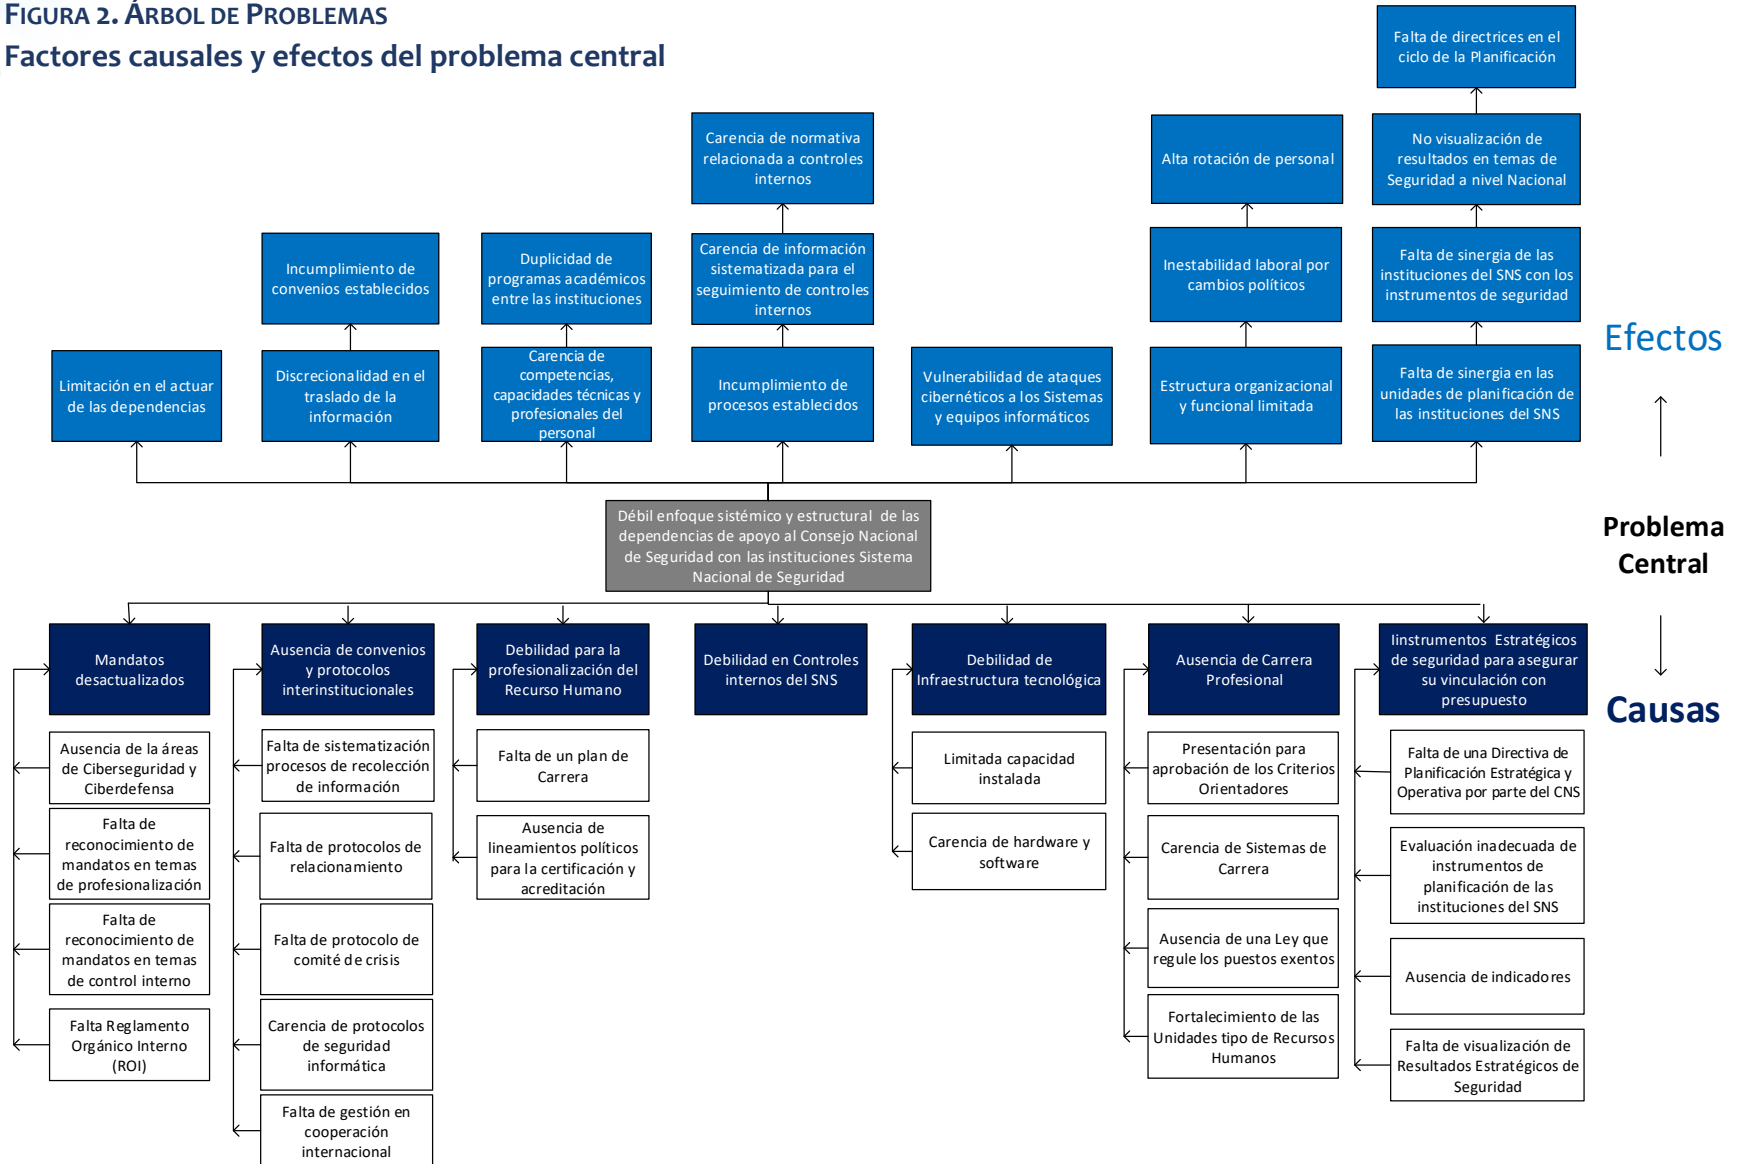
FIGURA 2. ÁRBOL DE PROBLEMAS
Factores causales y efectos del problema central

Falta de directrices en el ciclo de la Planificación

Carencia de normativa relacionada a controles internos

Alta rotación de personal

No visualización de resultados en temas de Seguridad a nivel Nacional

Incumplimiento de convenios establecidos

Duplicidad de programas académicos entre las instituciones

Carencia de información sistematizada para el seguimiento de controles internos

Inestabilidad laboral por cambios políticos

Falta de sinergia de las instituciones del SNS con los instrumentos de seguridad

Efectos

Limitación en el actuar de las dependencias

Discrecionalidad en el traslado de la información

Carencia de competencias, capacidades técnicas y profesionales del personal

Incumplimiento de procesos establecidos

Vulnerabilidad de ataques cibernéticos a los Sistemas y equipos informáticos

Estructura organizacional y funcional limitada

Falta de sinergia en las unidades de planificación de las instituciones del SNS

Débil enfoque sistémico y estructural de las dependencias de apoyo al Consejo Nacional de Seguridad con las instituciones Sistema Nacional de Seguridad

Problema Central

Mandatos desactualizados

Ausencia de convenios y protocolos interinstitucionales

Debilidad para la profesionalización del Recurso Humano

Debilidad en Controles internos del SNS

Debilidad de Infraestructura tecnológica

Ausencia de Carrera Profesional

Iinstrumentos Estratégicos de seguridad para asegurar su vinculación con presupuesto

Causas

Ausencia de la áreas de Ciberseguridad y Ciberdefensa

Falta de reconocimiento de mandatos en temas de profesionalización

Falta de reconocimiento de mandatos en temas de control interno

Falta Reglamento Orgánico Interno (ROI)

Falta de sistematización procesos de recolección de información

Falta de protocolos de relacionamiento

Falta de protocolo de comité de crisis

Carencia de protocolos de seguridad informática

Falta de gestión en cooperación internacional

Falta de un plan de Carrera

Ausencia de lineamientos políticos para la certificación y acreditación

Limitada capacidad instalada

Carencia de hardware y software

Presentación para aprobación de los Criterios Orientadores

Carencia de Sistemas de Carrera

Ausencia de una Ley que regule los puestos exentos

Fortalecimiento de las Unidades tipo de Recursos Humanos

Falta de una Directiva de Planificación Estratégica y Operativa por parte del CNS

Evaluación inadecuada de instrumentos de planificación de las instituciones del SNS

Ausencia de indicadores

Falta de visualización de Resultados Estratégicos de Seguridad